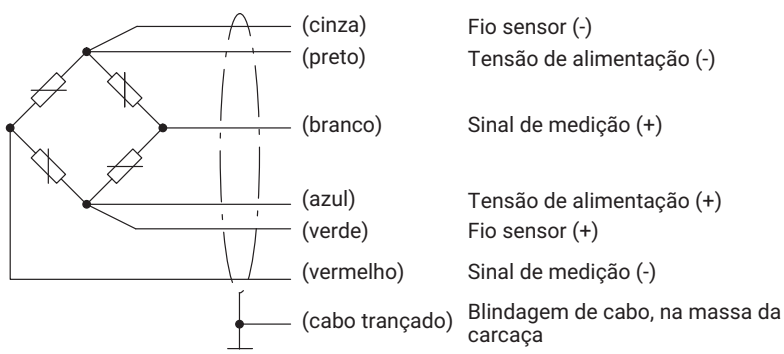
(cinza) Fio sensor (-)
(preto) Tensão de alimentação (-)
(branco) Sinal de medição (+)
(azul) Tensão de alimentação (+)
(verde) Fio sensor (+)
(vermelho) Sinal de medição (-)
(cabo trançado) Blindagem de cabo, na massa da carcaça